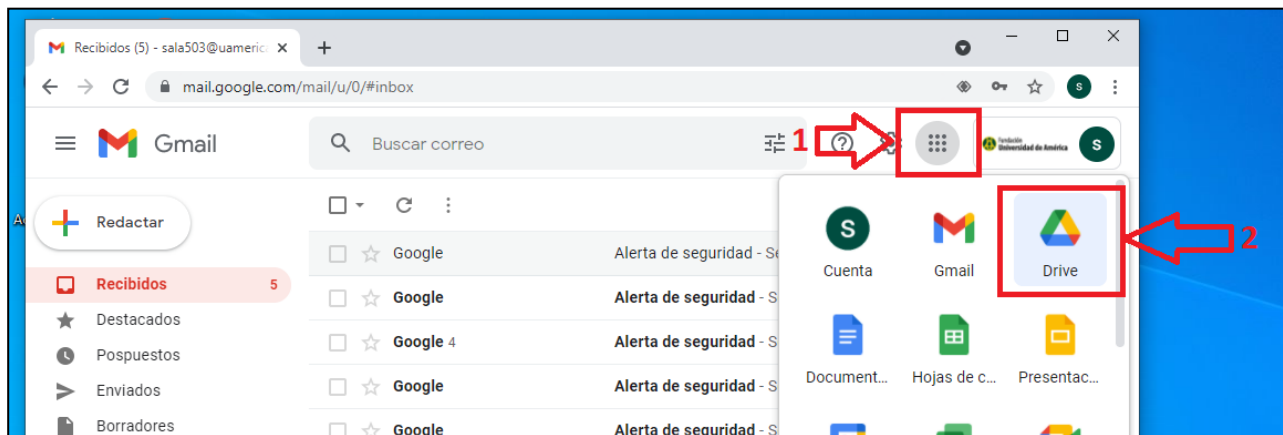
Recibidos (5) - sala503@uameric

mail.google.com/mail/u/0/#inbox

S

Gmail

Buscar correo

1

Fundación Universidad de América

S

Redactar

Recibidos 5

Destacados

Pospuestos

Enviados

Borradores

Google Alerta de seguridad - Se

Google Alerta de seguridad - S

Google 4 Alerta de seguridad - S

Google Alerta de seguridad - S

Google Alerta de seguridad - S

S
Cuenta

Gmail

Drive

2

Document...

Hojas de c...

Presentac...